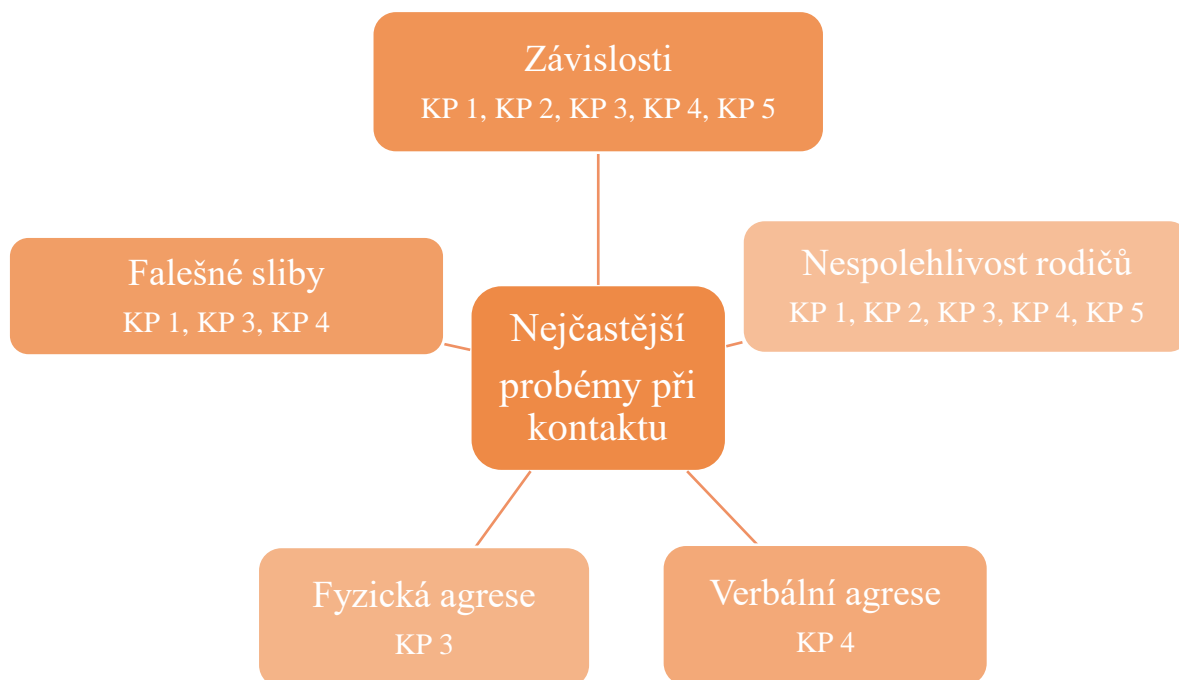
Závislosti
KP 1, KP 2, KP 3, KP 4, KP 5

Falešné sliby
KP 1, KP 3, KP 4

Nejčastější probémy při kontaktu

Nespolehlivost rodičů
KP 1, KP 2, KP 3, KP 4, KP 5

Fyzická agrese
KP 3

Verbální agrese
KP 4